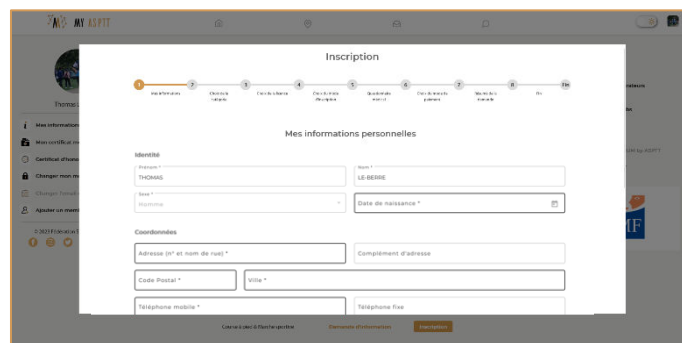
MY ASPTT

Inscription

1 Mes informations
2 Choix de la saison
3 Choix du créneau
4 Choix du mode d'inscription
5 Questionnaire santé
6 Choix du mode de paiement
7 Récapitulatif
8 Fin
Fin

Thomas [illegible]

Mes informations
Mon certificat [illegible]
Certificat d'hono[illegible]
Changer mon m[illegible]
Changer l'empl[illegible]
Ajouter un mem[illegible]

© 2021 Fédération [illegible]

Mes informations personnelles

Identité

Prénom *
THOMAS

Nom *
LE-BERRE

Sexe *
Homme

Date de naissance *

Coordonnées

Adresse (n° et nom de rue) *

Complément d'adresse

Code Postal *

Ville *

Téléphone mobile *

Téléphone fixe

Lien vers la fiche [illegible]

Demande d'information

Inscription